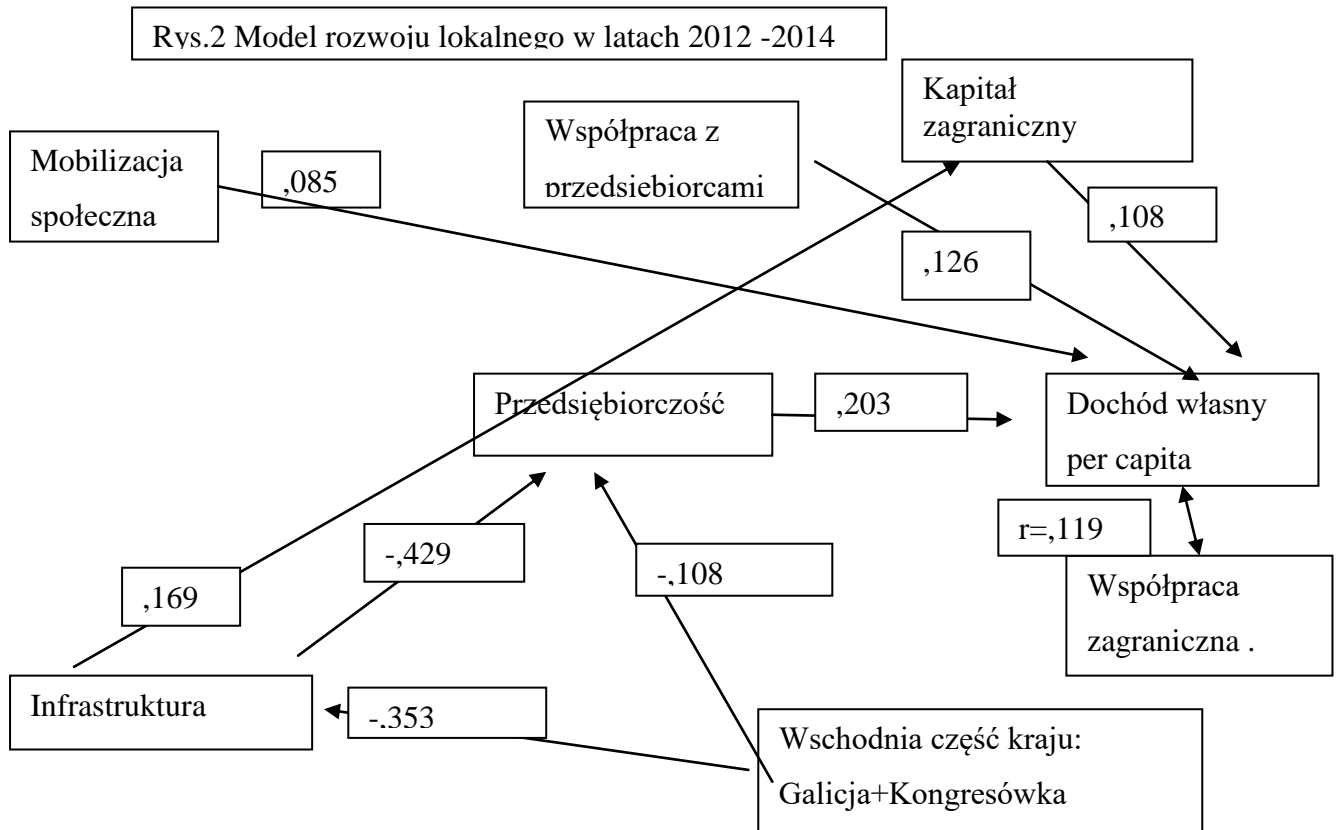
Rys.2 Model rozwoju lokalnego w latach 2012 -2014

Kapitał zagraniczny

Współpraca z przedsiebiorcami

Mobilizacja społeczna

,085

,108

,126

Przedsiębiorczość

,203

Dochód własny per capita

r=,119

Współpraca zagraniczna .

-,429

-,108

,169

Infrastruktura

-.353

Wschodnia część kraju: Galicja+Kongresówka